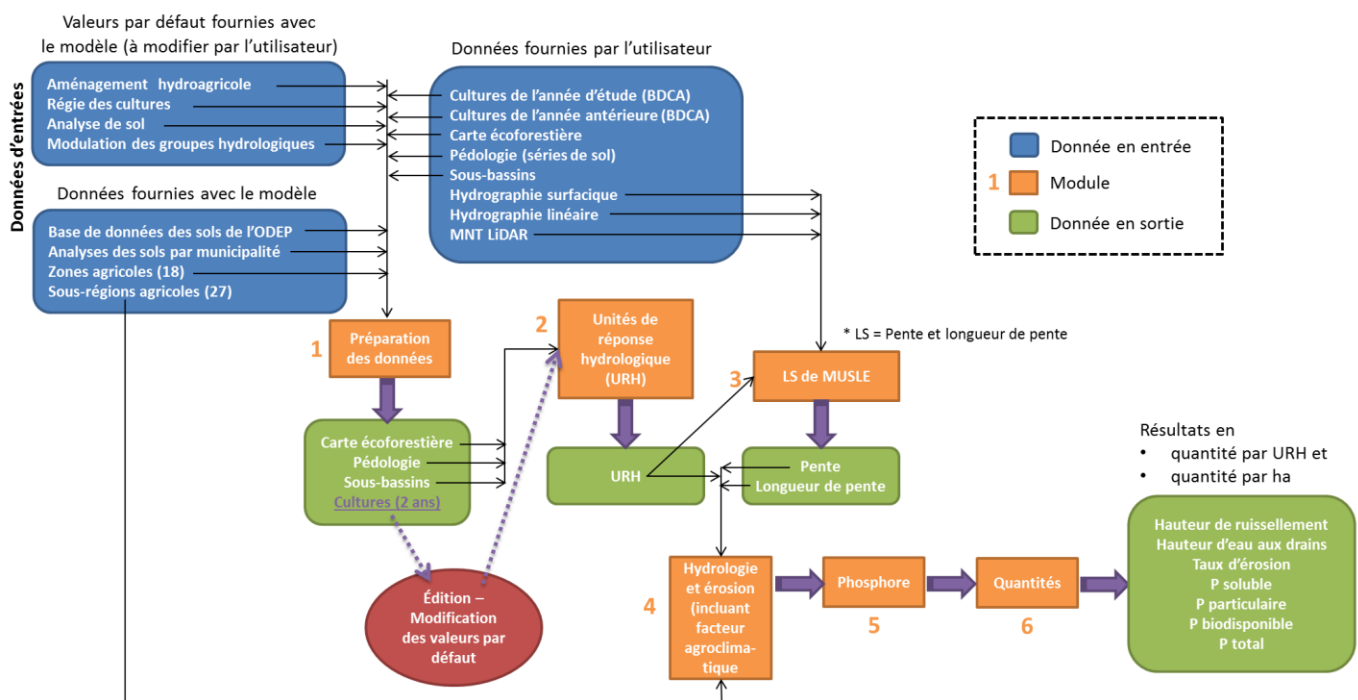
Données d'entrées

Valeurs par défaut fournies avec le modèle (à modifier par l'utilisateur)

Aménagement hydroagricole
Régie des cultures
Analyse de sol
Modulation des groupes hydrologiques

Données fournies avec le modèle

Base de données des sols de l'ODEP
Analyses des sols par municipalité
Zones agricoles (18)
Sous-régions agricoles (27)

Données fournies par l'utilisateur

Cultures de l'année d'étude (BDCA)
Cultures de l'année antérieure (BDCA)
Carte écoforestière
Pédologie (séries de sol)
Sous-bassins
Hydrographie surfacique
Hydrographie linéaire
MNT LiDAR

Donnée en entrée
1 Module
Donnée en sortie

* LS = Pente et longueur de pente

1 Préparation des données

2 Unités de réponse hydrologique (URH)

3 LS de MUSLE

Carte écoforestière
Pédologie
Sous-bassins
Cultures (2 ans)

URH

Pente
Longueur de pente

Édition – Modification des valeurs par défaut

4 Hydrologie et érosion (incluant facteur agroclimatique)

Phosphore
5

Quantités
6

Résultats en
• quantité par URH et
• quantité par ha

Hauteur de ruissellement
Hauteur d'eau aux drains
Taux d'érosion
P soluble
P particulaire
P biodisponible
P total